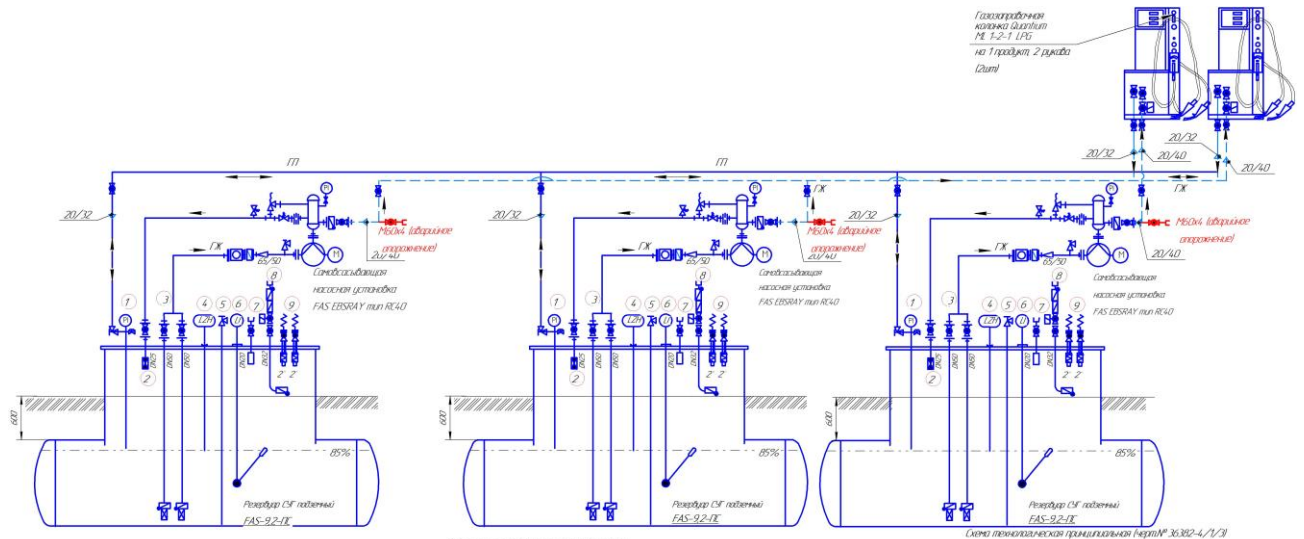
Газозаправочная колонка Quantium ML 1-2-1 LPG
на 1 продукт, 2 рукава
(2шт)

20/32
20/32
20/40
20/40

ГП
ГП
ГЖ
ГЖ
ГЖ
ГЖ
ГЖ

20/32
20/32
20/32

М60х4 (аварийное опорожнение)
М60х4 (аварийное опорожнение)
М60х4 (аварийное опорожнение)

20/40
20/40
20/40

65/50
65/50
65/50

Самовсасывающая насосная установка FAS EBSRAY тип RC40
Самовсасывающая насосная установка FAS EBSRAY тип RC40
Самовсасывающая насосная установка FAS EBSRAY тип RC40

1 2 3 4 5 6 7 8 9
1 2 3 4 5 6 7 8 9
1 2 3 4 5 6 7 8 9

Ø25 Ø60 Ø60 Ø20 Ø20
Ø25 Ø60 Ø60 Ø20 Ø20
Ø25 Ø60 Ø60 Ø20 Ø20

LZH
LZH
LZH

600
600
600

85%
85%
85%

Резервуар СУГ подземный FAS-9,2-ПС
Резервуар СУГ подземный FAS-9,2-ПС
Резервуар СУГ подземный FAS-9,2-ПС

Схема технологическая принципиальная (черт.№ 36382-4/1/3)